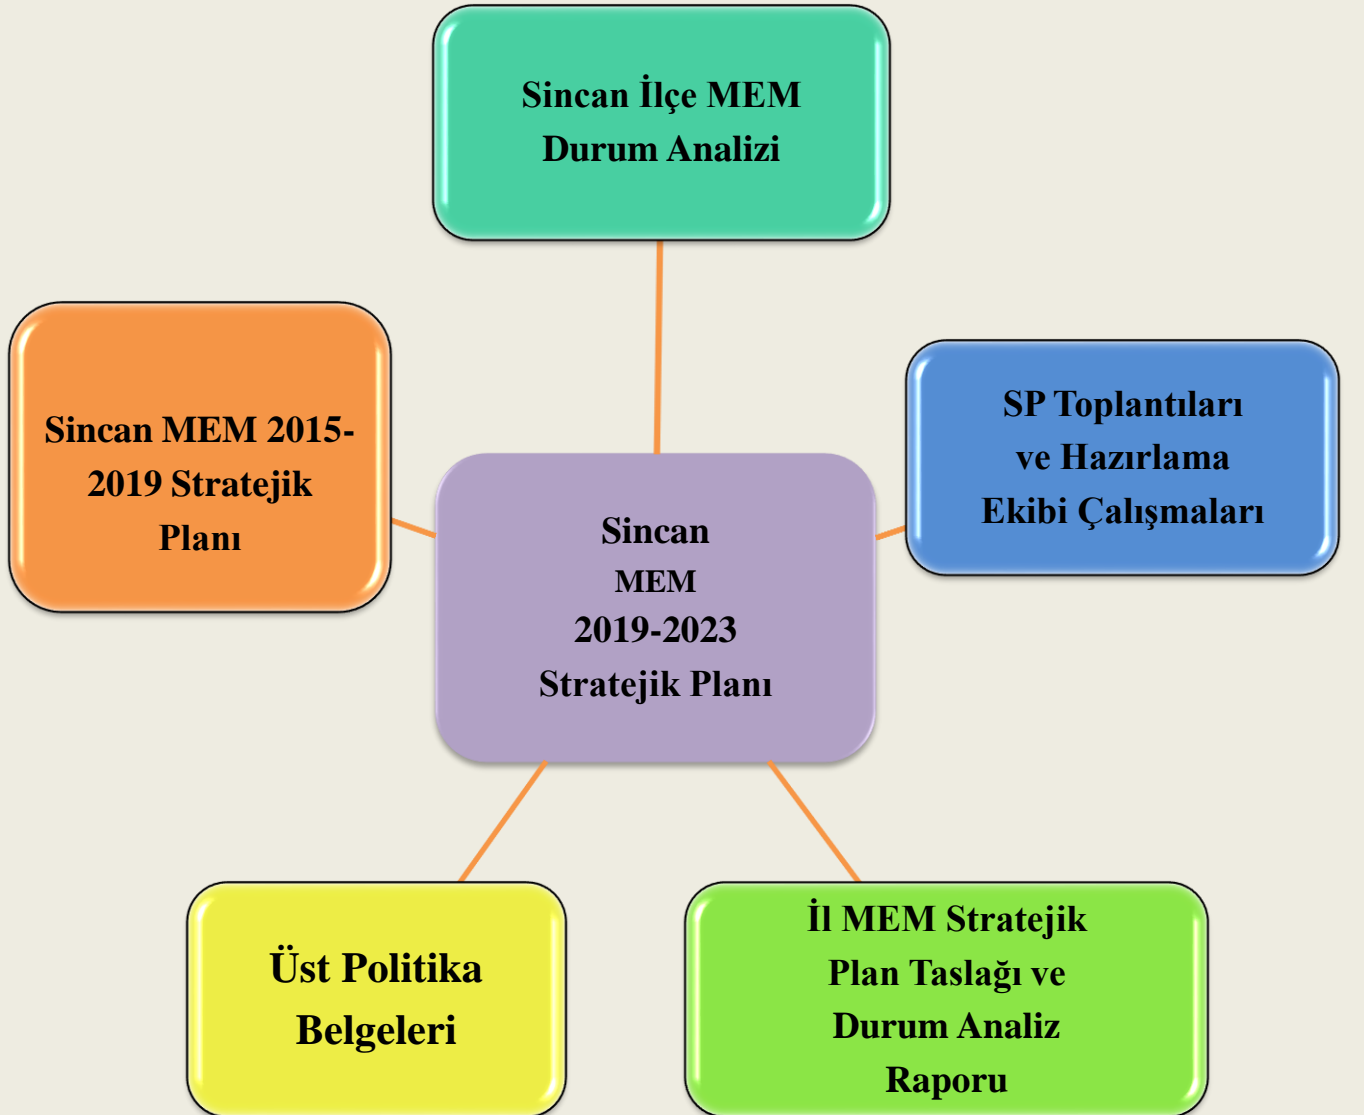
Sincan İlçe MEM Durum Analizi

Sincan MEM 2015-2019 Stratejik Planı

SP Toplantıları ve Hazırlama Ekibi Çalışmaları

Sincan MEM 2019-2023 Stratejik Planı

Üst Politika Belgeleri

İl MEM Stratejik Plan Taslağı ve Durum Analiz Raporu